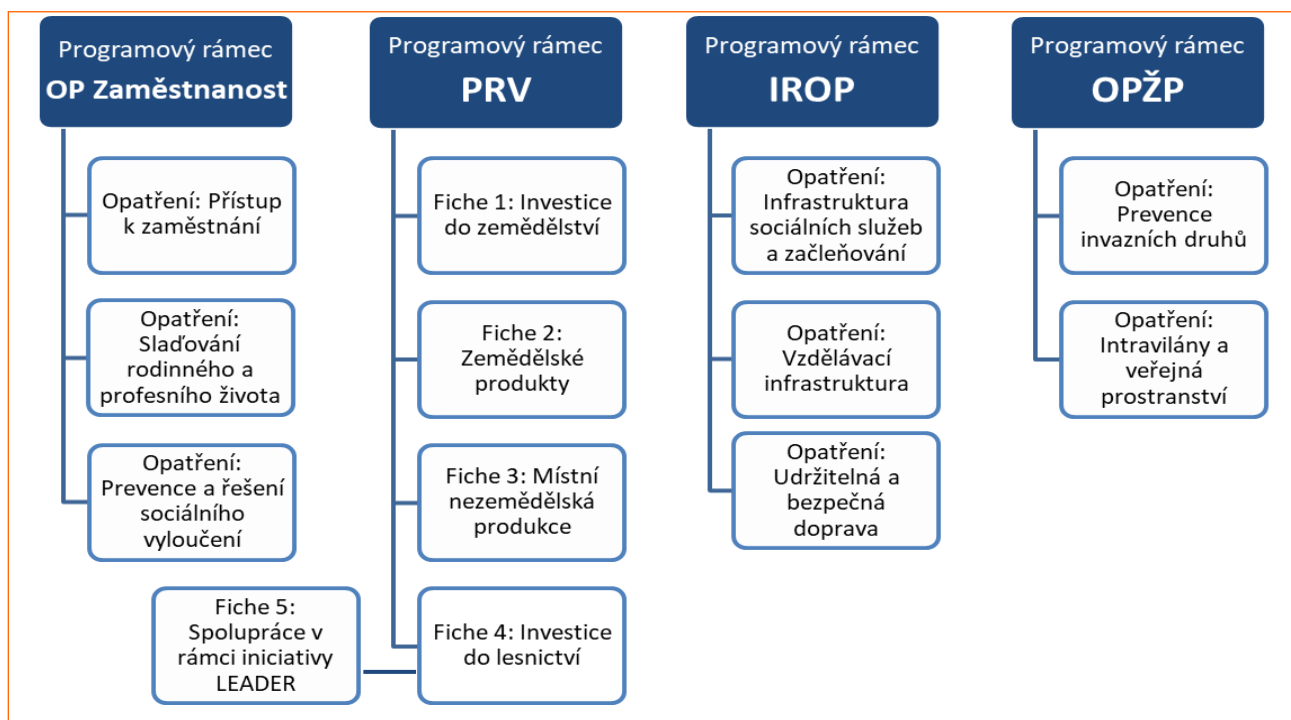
Programový rámec
OP Zaměstnanost

Opatření: Přístup k zaměstnání

Opatření: Slaďování rodinného a profesního života

Opatření: Prevence a řešení sociálního vyloučení

Programový rámec
PRV

Fiche 1: Investice do zemědělství

Fiche 2: Zemědělské produkty

Fiche 3: Místní nezemědělská produkce

Fiche 4: Investice do lesnictví

Fiche 5: Spolupráce v rámci iniciativy LEADER

Programový rámec
IROP

Opatření: Infrastruktura sociálních služeb a začleňování

Opatření: Vzdělávací infrastruktura

Opatření: Udržitelná a bezpečná doprava

Programový rámec
OPŽP

Opatření: Prevence invazních druhů

Opatření: Intravilány a veřejná prostranství